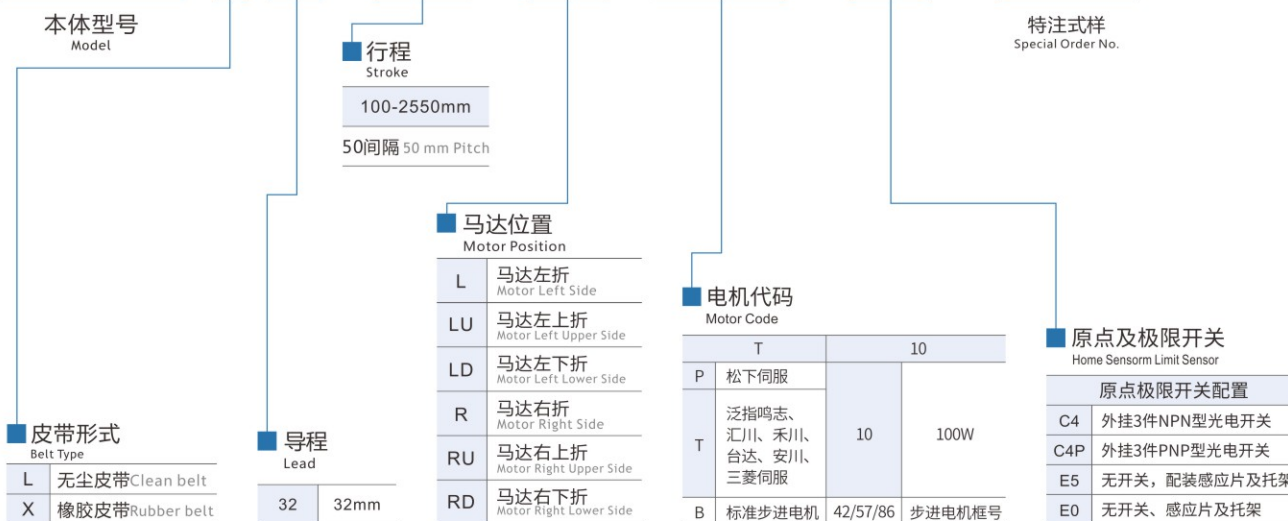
本体型号
Model

行程
Stroke

| 100-2550mm |
|---|
| 50间隔 50 mm Pitch |

特注式样
Special Order No.

马达位置
Motor Position

| | |
|---|---|
| L | 马达左折 Motor Left Side |
| LU | 马达左上折 Motor Left Upper Side |
| LD | 马达左下折 Motor Left Lower Side |
| R | 马达右折 Motor Right Side |
| RU | 马达右上折 Motor Right Upper Side |
| RD | 马达右下折 Motor Right Lower Side |

电机代码
Motor Code

| T | | 10 | |
|---|---|---|---|
| P | 松下伺服 | 10 | 100W |
| T | 泛指鸣志、汇川、禾川、台达、安川、三菱伺服 | | |
| B | 标准步进电机 | 42/57/86 | 步进电机框号 |

原点及极限开关
Home Sensorm Limit Sensor

| 原点极限开关配置 | |
|---|---|
| C4 | 外挂3件NPN型光电开关 |
| C4P | 外挂3件PNP型光电开关 |
| E5 | 无开关，配装感应片及托架 |
| E0 | 无开关、感应片及托架 |

皮带形式
Belt Type

| | |
|---|---|
| L | 无尘皮带Clean belt |
| X | 橡胶皮带Rubber belt |

导程
Lead

| 32 | 32mm |
|---|---|